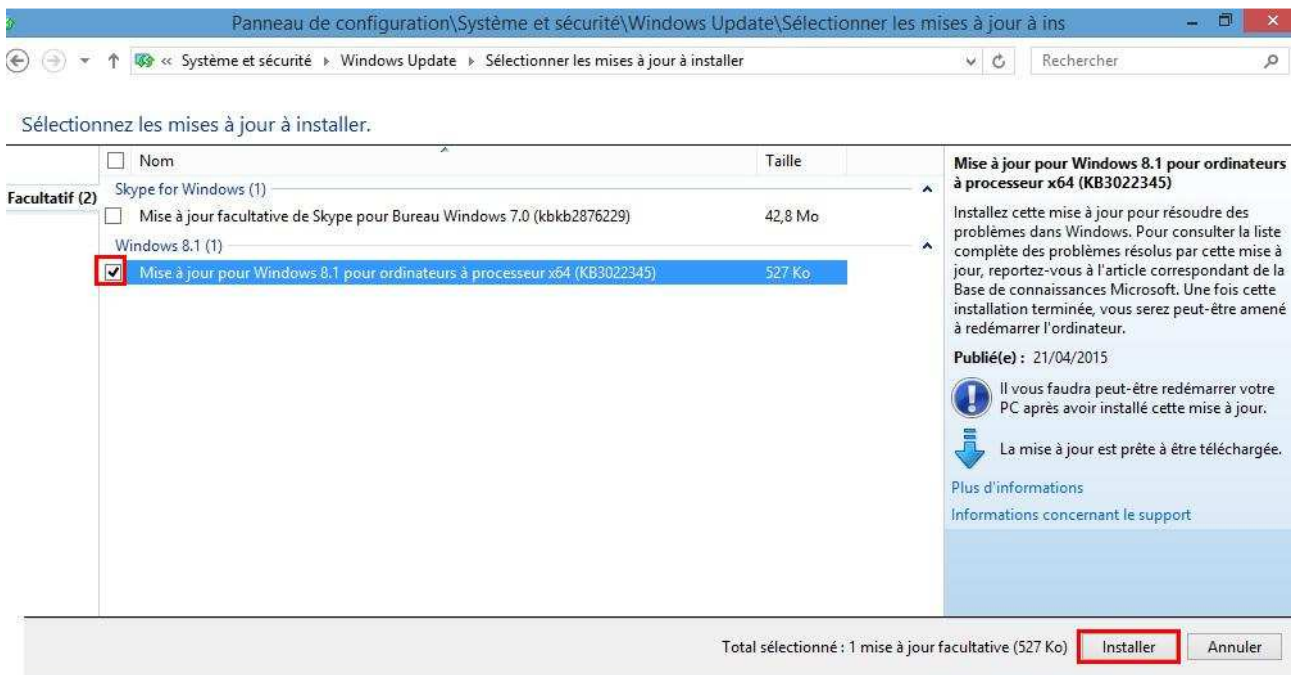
Panneau de configuration\Système et sécurité\Windows Update\Sélectionner les mises à jour à ins

« Système et sécurité ▸ Windows Update ▸ Sélectionner les mises à jour à installer

Rechercher

Sélectionnez les mises à jour à installer.

Facultatif (2)

| | Nom | Taille |
|---|---|---|
| | Skype for Windows (1) | |
| ☐ | Mise à jour facultative de Skype pour Bureau Windows 7.0 (kbkb2876229) | 42,8 Mo |
| | Windows 8.1 (1) | |
| ☑ | Mise à jour pour Windows 8.1 pour ordinateurs à processeur x64 (KB3022345) | 527 Ko |

Mise à jour pour Windows 8.1 pour ordinateurs à processeur x64 (KB3022345)

Installez cette mise à jour pour résoudre des problèmes dans Windows. Pour consulter la liste complète des problèmes résolus par cette mise à jour, reportez-vous à l'article correspondant de la Base de connaissances Microsoft. Une fois cette installation terminée, vous serez peut-être amené à redémarrer l'ordinateur.

Publié(e) : 21/04/2015

Il vous faudra peut-être redémarrer votre PC après avoir installé cette mise à jour.

La mise à jour est prête à être téléchargée.

Plus d'informations

Informations concernant le support

Total sélectionné : 1 mise à jour facultative (527 Ko)

Installer

Annuler